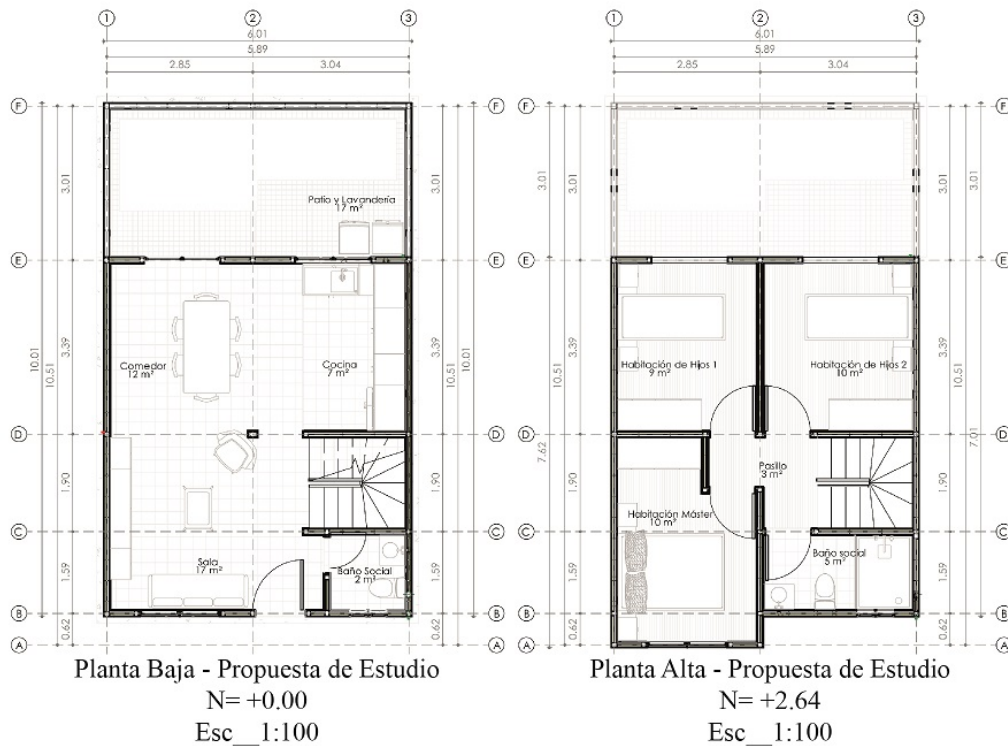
1 2 3
6.01
5.89
2.85 3.04

F E D C B A

3.01
3.39
1.90
1.59
0.62
10.01
10.51

Patio y Lavandería
17 m²

Comedor
12 m²

Cocina
7 m²

Sala
17 m²

Baño Social
2 m²

Planta Baja - Propuesta de Estudio
N= +0.00
Esc_1:100

1 2 3
6.01
5.89
2.85 3.04

F E D C B A

3.01
3.39
1.90
1.59
0.62
10.51
7.62
7.01

Habitación de Hijos 1
9 m²

Habitación de Hijos 2
10 m²

Pasillo
3 m²

Habitación Máster
10 m²

Baño social
5 m²

Planta Alta - Propuesta de Estudio
N= +2.64
Esc_1:100